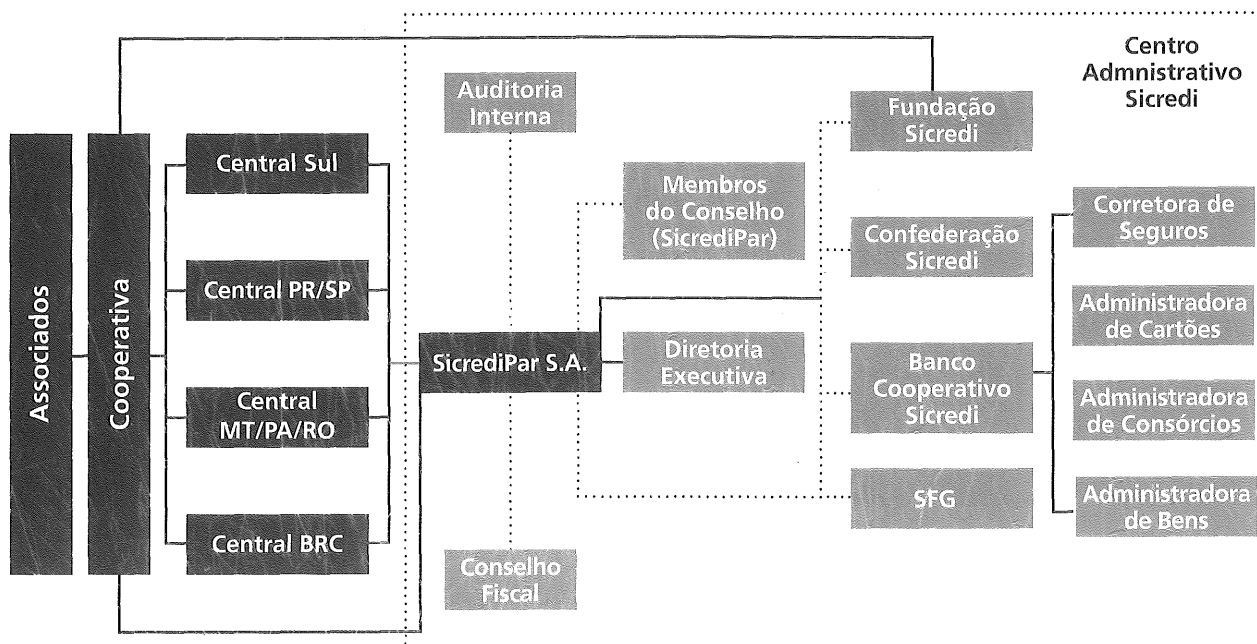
Centro Admnistrativo Sicredi

Associados

Cooperativa

Central Sul

Central PR/SP

Central MT/PA/RO

Central BRC

Auditoria Interna

SicrediPar S.A.

Conselho Fiscal

Membros do Conselho (SicrediPar)

Diretoria Executiva

Fundação Sicredi

Confederação Sicredi

Banco Cooperativo Sicredi

SFG

Corretora de Seguros

Administradora de Cartões

Administradora de Consórcios

Administradora de Bens